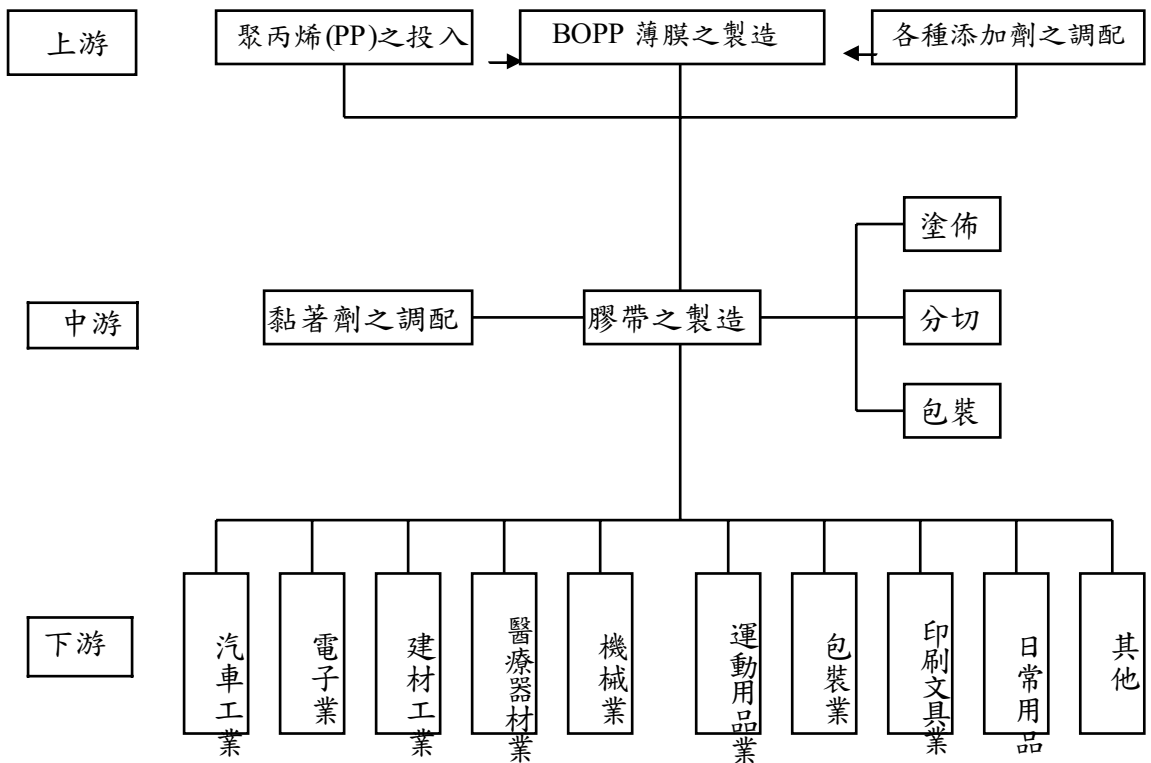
上游

聚丙烯(PP)之投入

BOPP 薄膜之製造

各種添加劑之調配

中游

黏著劑之調配

膠帶之製造

塗佈

分切

包裝

下游

汽車工業

電子業

建材工業

醫療器材業

機械業

運動用品業

包裝業

印刷文具業

日常用品

其他